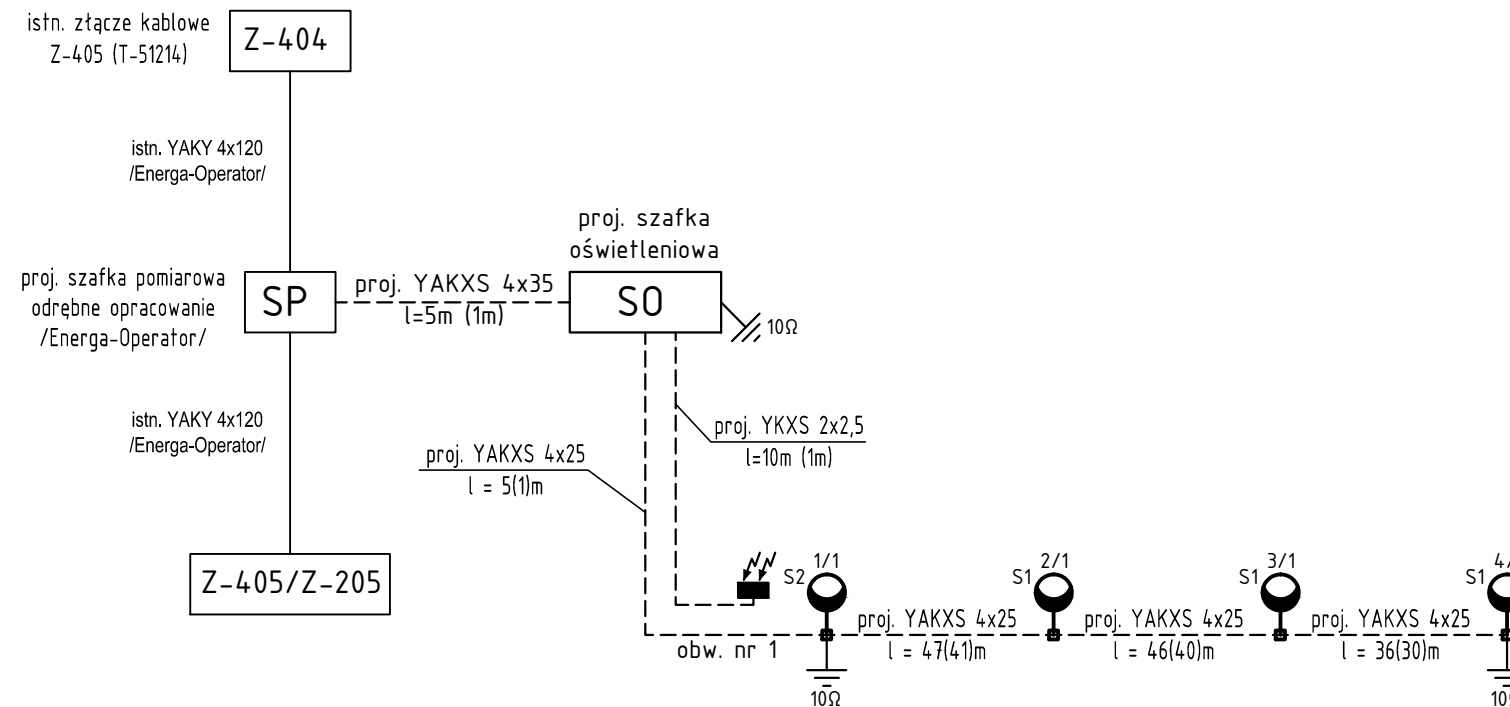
istn. złącze kablowe
Z-405 (T-51214)

Z-404

istn. YAKY 4x120
/Energa-Operator/

proj. szafka
oświetleniowa

proj. szafka pomiarowa
odrębne opracowanie
/Energa-Operator/

SP

proj. YAKXS 4x35
l=5m (1m)

SO

10Ω

istn. YAKY 4x120
/Energa-Operator/

proj. YKXS 2x2,5
l=10m (1m)

proj. YAKXS 4x25
l = 5(1)m

Z-405/Z-205

S2 1/1

S1 2/1

S1 3/1

S1 4/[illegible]

proj. YAKXS 4x25
l = 47(41)m

proj. YAKXS 4x25
l = 46(40)m

proj. YAKXS 4x25
l = 36(30)m

obw. nr 1

10Ω

10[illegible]